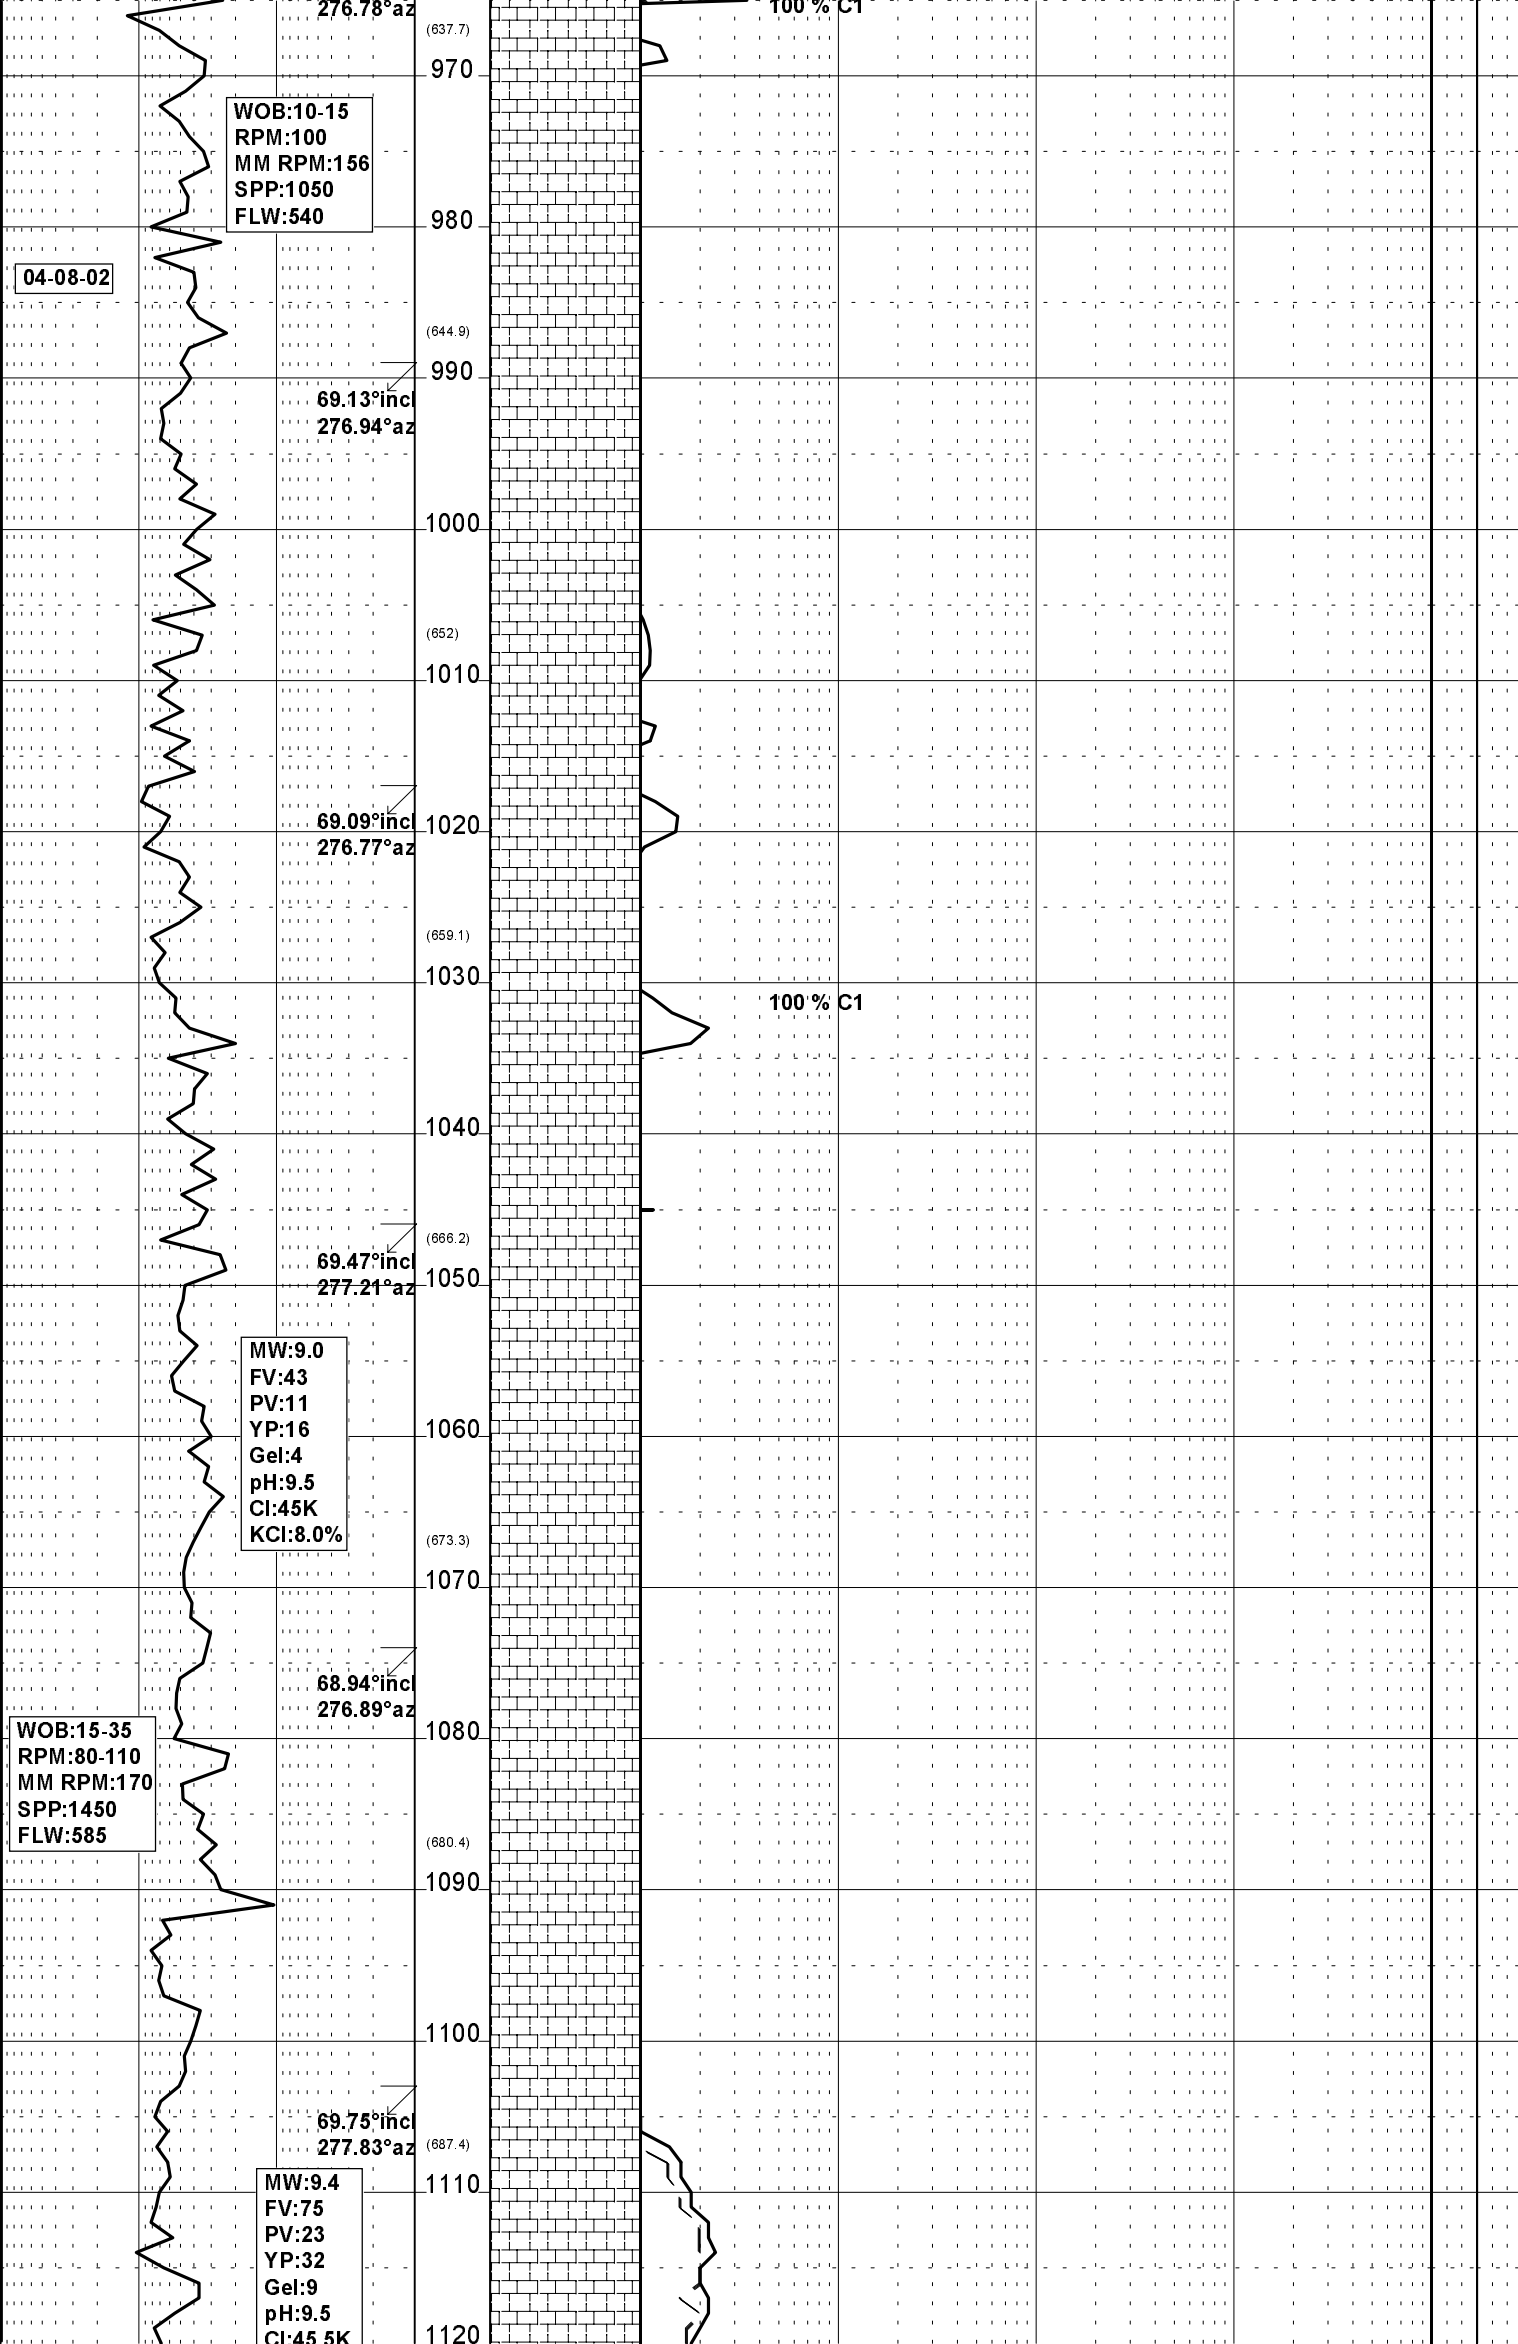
276.78°az
100 % C1
(637.7)
970
WOB:10-15
RPM:100
MM RPM:156
SPP:1050
FLW:540
980
04-08-02
(644.9)
990
69.13°incl
276.94°az
1000
(652)
1010
69.09°incl
276.77°az
1020
(659.1)
1030
100 % C1
1040
(666.2)
69.47°incl
277.21°az
1050
MW:9.0
FV:43
PV:11
YP:16
Gel:4
pH:9.5
Cl:45K
KCl:8.0%
1060
(673.3)
1070
68.94°incl
276.89°az
1080
WOB:15-35
RPM:80-110
MM RPM:170
SPP:1450
FLW:585
(680.4)
1090
1100
69.75°incl
277.83°az
(687.4)
MW:9.4
FV:75
PV:23
YP:32
Gel:9
pH:9.5
Cl:45.5K
1110
1120